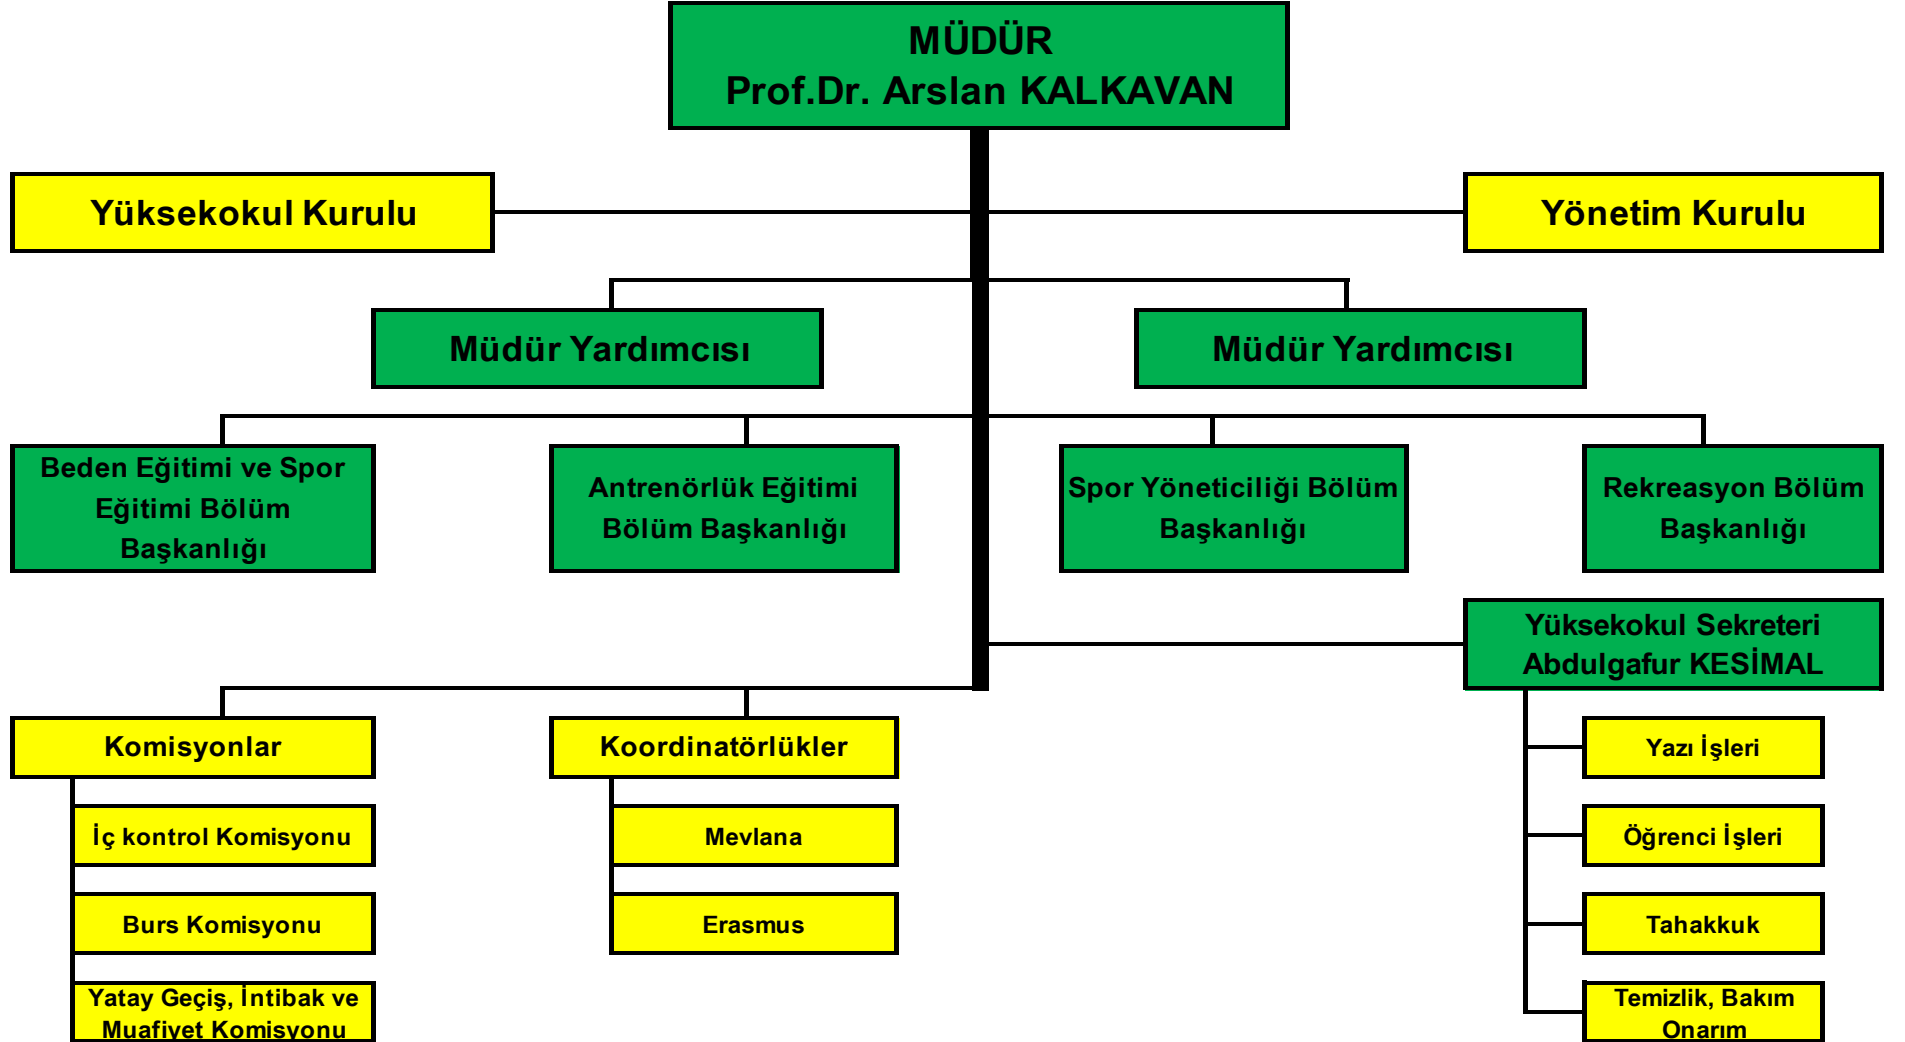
MÜDÜR
Prof.Dr. Arslan KALKAVAN

Yüksekokul Kurulu

Yönetim Kurulu

Müdür Yardımcısı

Müdür Yardımcısı

Beden Eğitimi ve Spor Eğitimi Bölüm Başkanlığı

Antrenörlük Eğitimi Bölüm Başkanlığı

Spor Yöneticiliği Bölüm Başkanlığı

Rekreasyon Bölüm Başkanlığı

Yüksekokul Sekreteri
Abdulgafur KESİMAL

Komisyonlar

İç kontrol Komisyonu

Burs Komisyonu

Yatay Geçiş, İntibak ve Muafiyet Komisyonu

Koordinatörlükler

Mevlana

Erasmus

Yazı İşleri

Öğrenci İşleri

Tahakkuk

Temizlik, Bakım Onarım